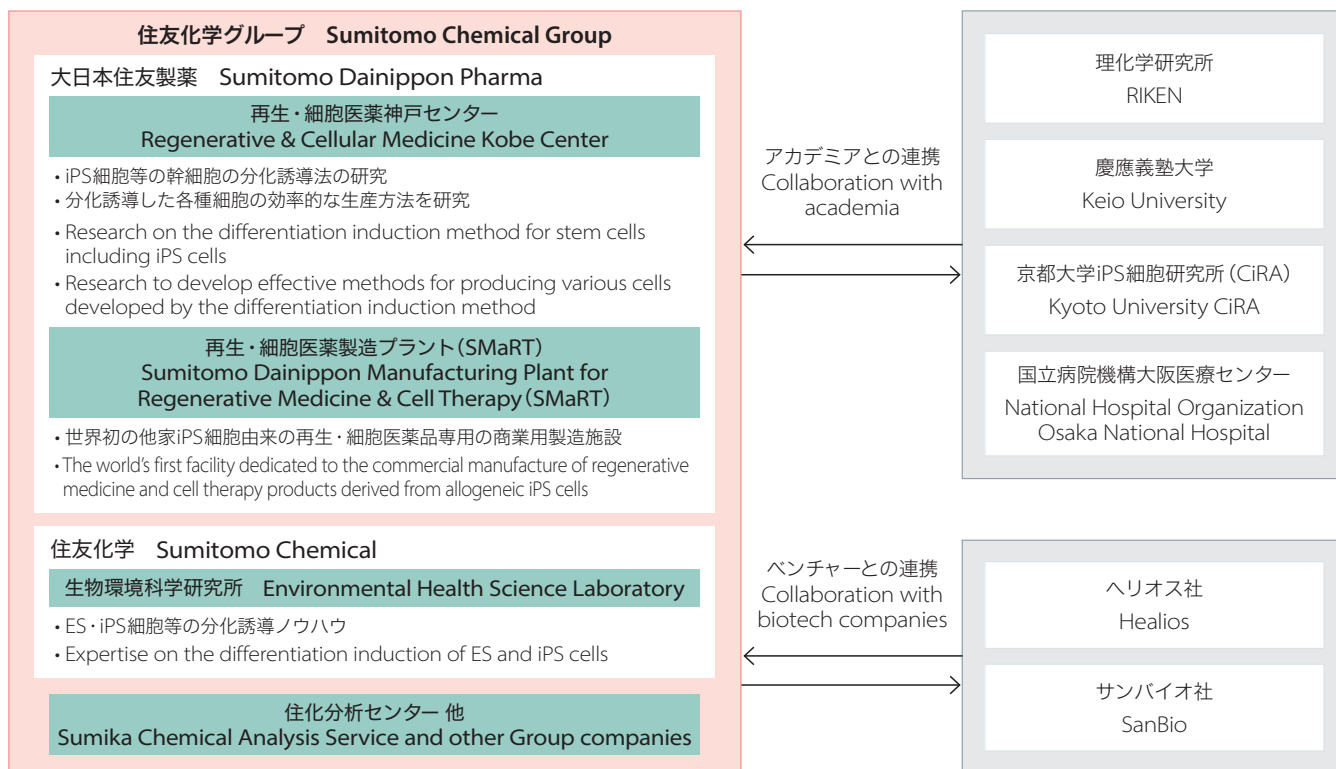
住友化学グループ　Sumitomo Chemical Group

大日本住友製薬　Sumitomo Dainippon Pharma

再生・細胞医薬神戸センター
Regenerative & Cellular Medicine Kobe Center

• iPS細胞等の幹細胞の分化誘導法の研究
• 分化誘導した各種細胞の効率的な生産方法を研究
• Research on the differentiation induction method for stem cells including iPS cells
• Research to develop effective methods for producing various cells developed by the differentiation induction method

再生・細胞医薬製造プラント（SMaRT）
Sumitomo Dainippon Manufacturing Plant for Regenerative Medicine & Cell Therapy（SMaRT）

• 世界初の他家iPS細胞由来の再生・細胞医薬品専用の商業用製造施設
• The world's first facility dedicated to the commercial manufacture of regenerative medicine and cell therapy products derived from allogeneic iPS cells

住友化学　Sumitomo Chemical

生物環境科学研究所　Environmental Health Science Laboratory

• ES・iPS細胞等の分化誘導ノウハウ
• Expertise on the differentiation induction of ES and iPS cells

住化分析センター 他
Sumika Chemical Analysis Service and other Group companies

アカデミアとの連携
Collaboration with academia

理化学研究所
RIKEN

慶應義塾大学
Keio University

京都大学iPS細胞研究所（CiRA）
Kyoto University CiRA

国立病院機構大阪医療センター
National Hospital Organization Osaka National Hospital

ベンチャーとの連携
Collaboration with biotech companies

ヘリオス社
Healios

サンバイオ社
SanBio